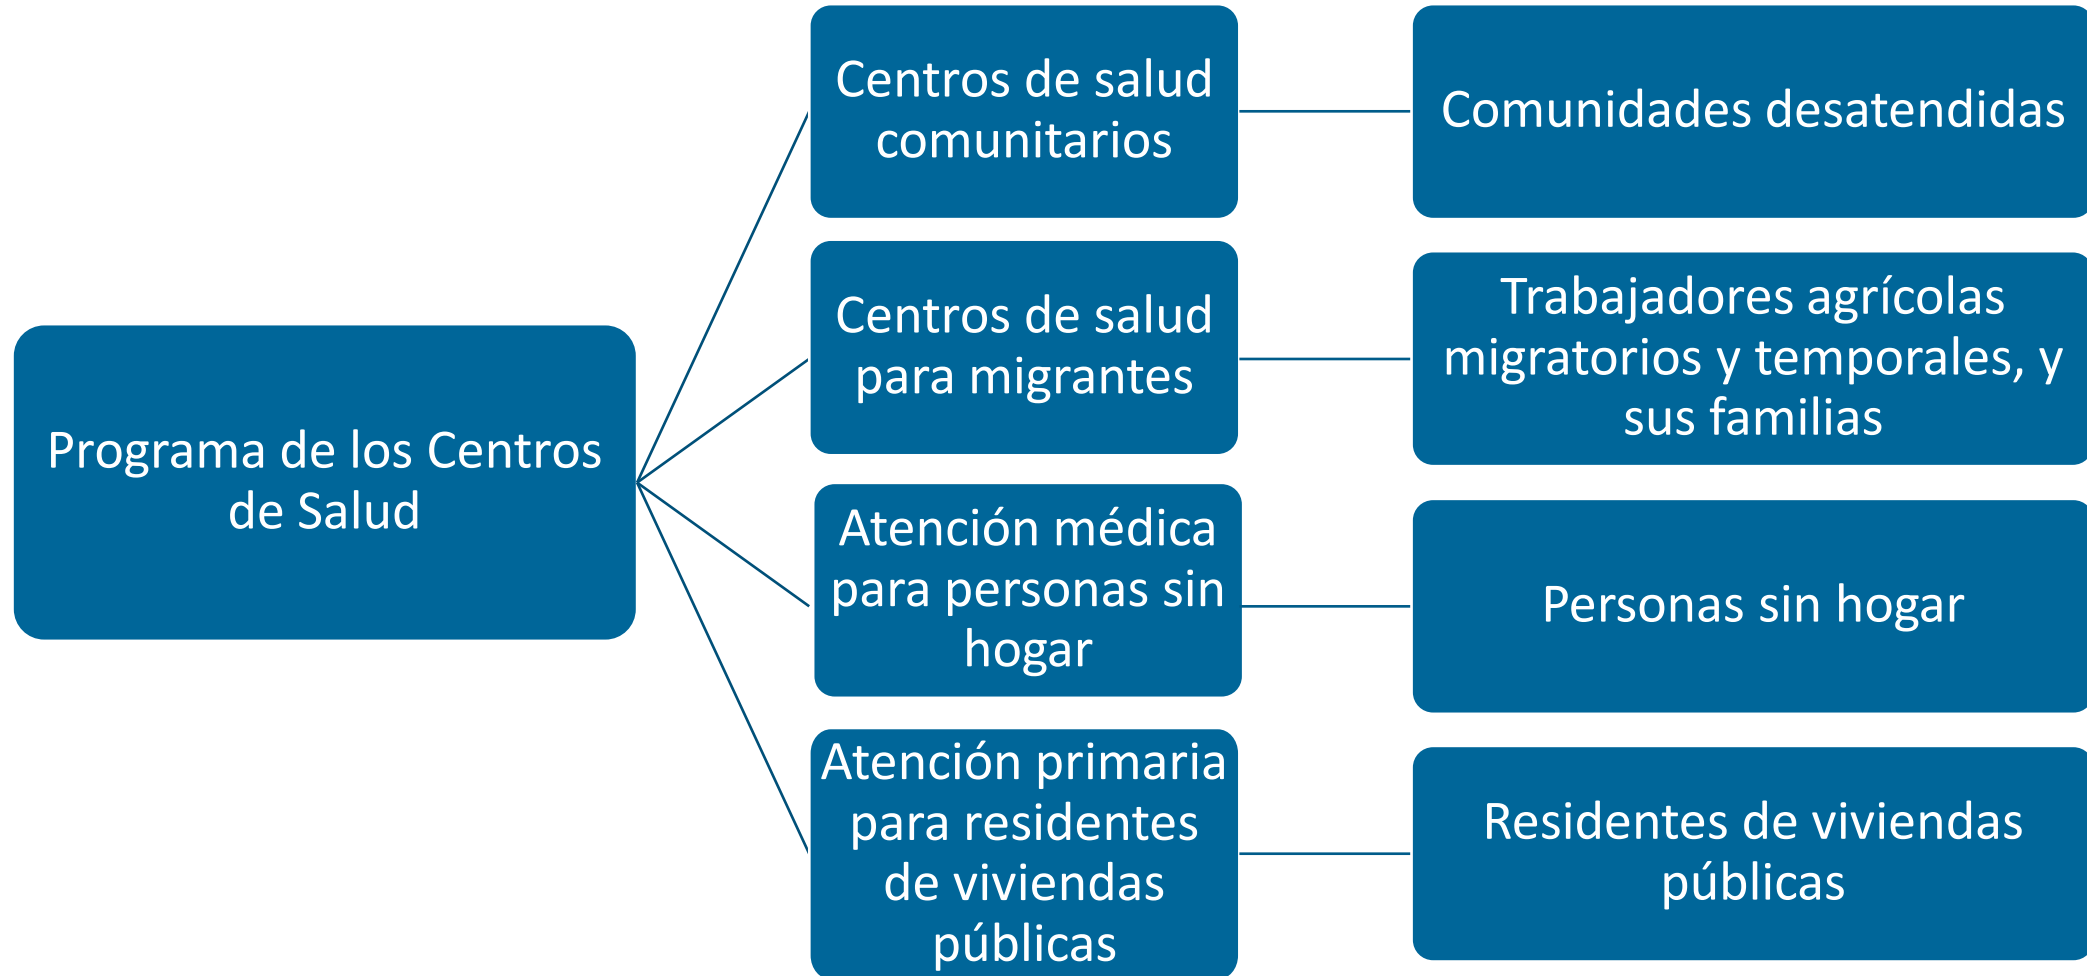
Programa de los Centros de Salud

Centros de salud comunitarios

Comunidades desatendidas

Centros de salud para migrantes

Trabajadores agrícolas migratorios y temporales, y sus familias

Atención médica para personas sin hogar

Personas sin hogar

Atención primaria para residentes de viviendas públicas

Residentes de viviendas públicas